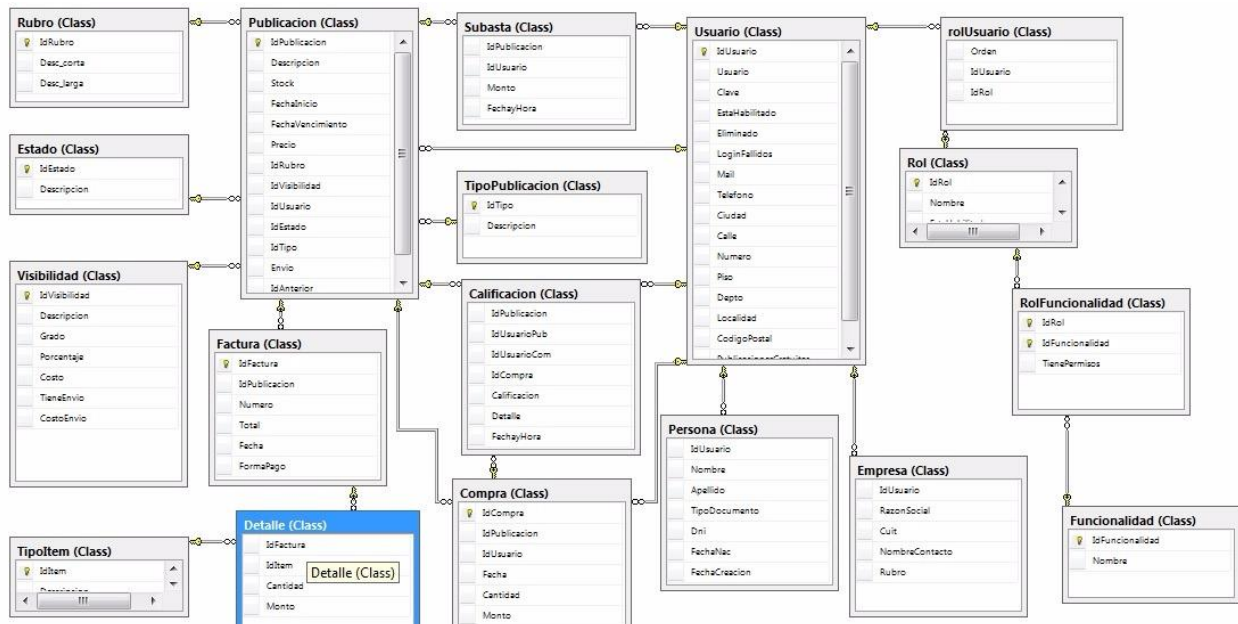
Rubro (Class)
IdRubro
Desc_corta
Desc_larga

Estado (Class)
IdEstado
Descripcion

Visibilidad (Class)
IdVisibilidad
Descripcion
Grado
Porcentaje
Costo
TieneEnvio
CostoEnvio

TipoItem (Class)
IdItem
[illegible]

Publicacion (Class)
IdPublicacion
Descripcion
Stock
FechaInicio
FechaVencimiento
Precio
IdRubro
IdVisibilidad
IdUsuario
IdEstado
IdTipo
Envio
IdAnterior

Factura (Class)
IdFactura
IdPublicacion
Numero
Total
Fecha
FormaPago

Detalle (Class)
IdFactura
IdItem
Cantidad
Monto
Detalle (Class)

Subasta (Class)
IdPublicacion
IdUsuario
Monto
FechayHora

TipoPublicacion (Class)
IdTipo
Descripcion

Calificacion (Class)
IdPublicacion
IdUsuarioPub
IdUsuarioCom
IdCompra
Calificacion
Detalle
FechayHora

Compra (Class)
IdCompra
IdPublicacion
IdUsuario
Fecha
Cantidad
Monto

Usuario (Class)
IdUsuario
Usuario
Clave
EstaHabilitado
Eliminado
LoginFallidos
Mail
Telefono
Ciudad
Calle
Numero
Piso
Depto
Localidad
CodigoPostal
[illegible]

Persona (Class)
IdUsuario
Nombre
Apellido
TipoDocumento
Dni
FechaNac
FechaCreacion

Empresa (Class)
IdUsuario
RazonSocial
Cuit
NombreContacto
Rubro

rolUsuario (Class)
Orden
IdUsuario
IdRol

Rol (Class)
IdRol
Nombre
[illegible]

RolFuncionalidad (Class)
IdRol
IdFuncionalidad
TienePermisos

Funcionalidad (Class)
IdFuncionalidad
Nombre